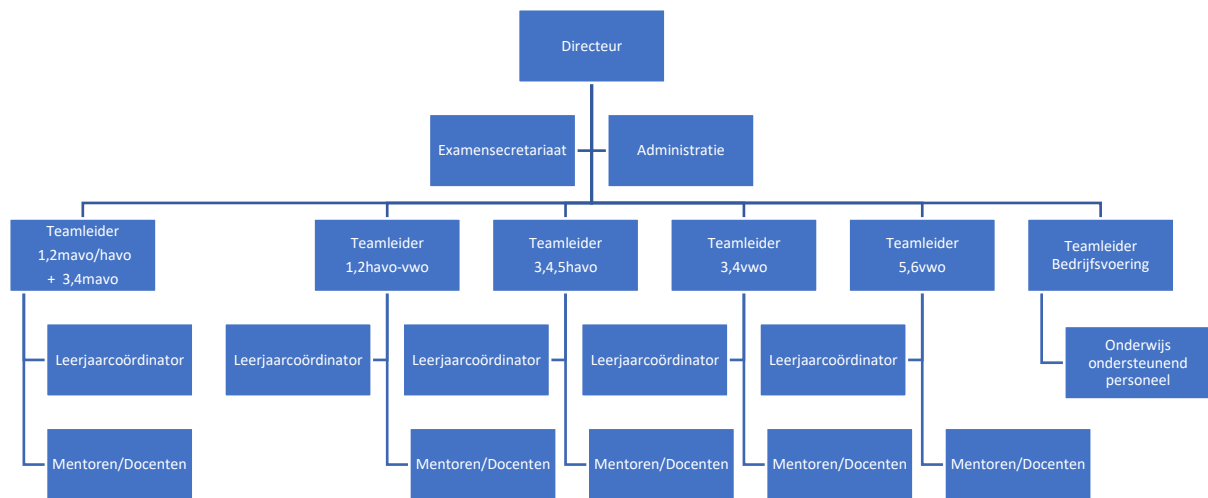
Directeur

Examensecretariaat

Administratie

Teamleider 1,2mavo/havo + 3,4mavo

Leerjaarcoördinator

Mentoren/Docenten

Teamleider 1,2havo-vwo

Leerjaarcoördinator

Mentoren/Docenten

Teamleider 3,4,5havo

Leerjaarcoördinator

Mentoren/Docenten

Teamleider 3,4vwo

Leerjaarcoördinator

Mentoren/Docenten

Teamleider 5,6vwo

Leerjaarcoördinator

Mentoren/Docenten

Teamleider Bedrijfsvoering

Onderwijs ondersteunend personeel